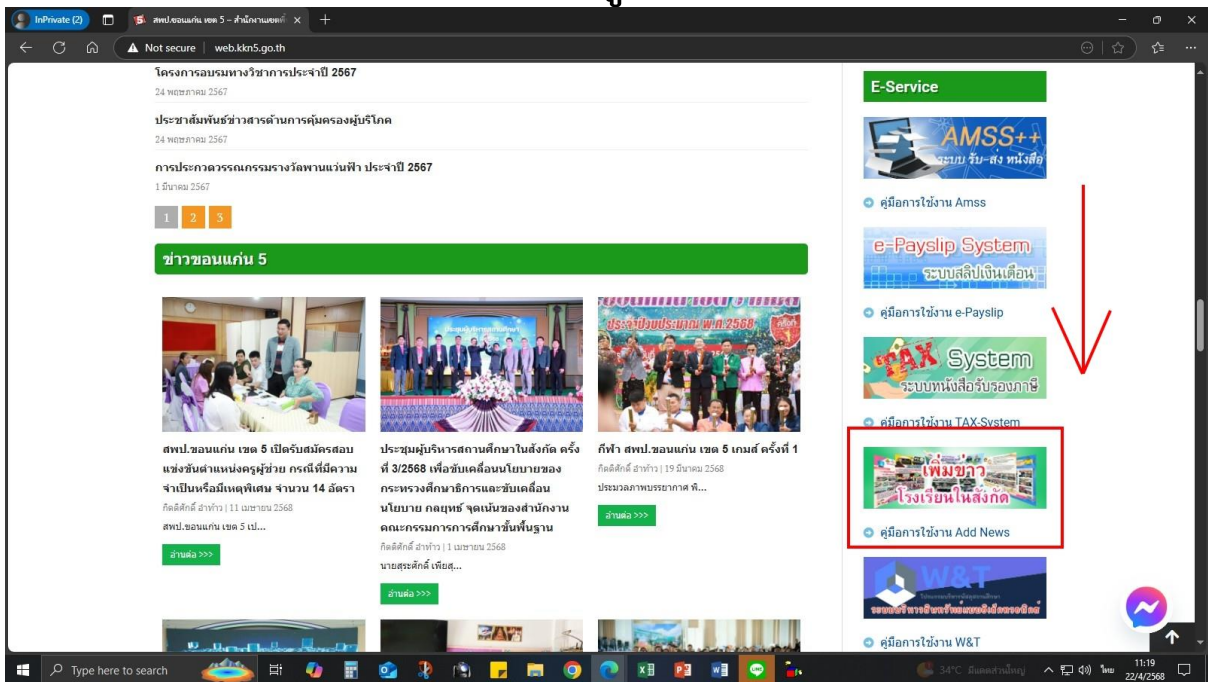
InPrivate (2)
สพป.ขอนแก่น เขต 5 – สำนักงานเขตพื้
Not secure | web.kkn5.go.th

โครงการอบรมทางวิชาการประจำปี 2567
24 พฤษภาคม 2567

ประชาสัมพันธ์ข่าวสารด้านการคุ้มครองผู้บริโภค
24 พฤษภาคม 2567

การประกวดวรรณกรรมรางวัลพานแว่นฟ้า ประจำปี 2567
1 มีนาคม 2567

1 2 3

ข่าวขอนแก่น 5

สพป.ขอนแก่น เขต 5 เปิดรับสมัครสอบแข่งขันตำแหน่งครูผู้ช่วย กรณีที่มีความจำเป็นหรือมีเหตุพิเศษ จำนวน 14 อัตรา
กิตติศักดิ์ ฮ่ำห่วง | 11 เมษายน 2568
สพป.ขอนแก่น เขต 5 เป...
อ่านต่อ >>>

ประชุมผู้บริหารสถานศึกษาในสังกัด ครั้งที่ 3/2568 เพื่อขับเคลื่อนนโยบายของกระทรวงศึกษาธิการและขับเคลื่อนนโยบาย กลยุทธ์ จุดเน้นของสำนักงานคณะกรรมการการศึกษาขั้นพื้นฐาน
กิตติศักดิ์ ฮ่ำห่วง | 1 เมษายน 2568
นายสุระศักดิ์ เพียสุ...
อ่านต่อ >>>

ประจำปีงบประมาณ พ.ศ.2568
กีฬา สพป.ขอนแก่น เขต 5 เกมส์ ครั้งที่ 1
กิตติศักดิ์ ฮ่ำห่วง | 19 มีนาคม 2568
ประมวลภาพบรรยากาศ พิ...
อ่านต่อ >>>

E-Service
AMSS++
ระบบ รับ-ส่ง หนังสือ
คู่มือการใช้งาน Amss
e-Payslip System
ระบบสลิปเงินเดือน
คู่มือการใช้งาน e-Payslip
TAX System
ระบบหนังสือรับรองภาษี
คู่มือการใช้งาน TAX-System
เพิ่มข่าว
โรงเรียนในสังกัด
คู่มือการใช้งาน Add News
W&T
ระบบบริหารสินทรัพย์และพัสดุ
คู่มือการใช้งาน W&T

Type here to search
34°C มีเมฆส่วนใหญ่
ไทย
11:19
22/4/2568